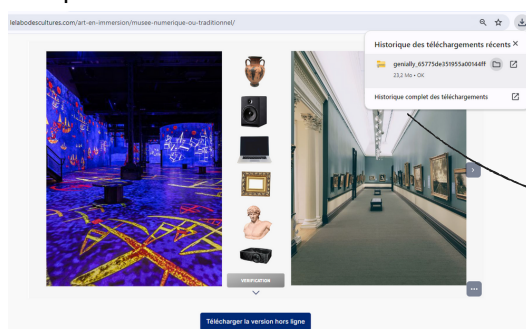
lelabodescultures.com/art-en-immersion/musee-numerique-ou-traditionnel/

Historique des téléchargements récents

genially_65775de351955a00144ff
23,2 Mo • OK

Historique complet des téléchargements

VERIFICATION

Télécharger la version hors ligne